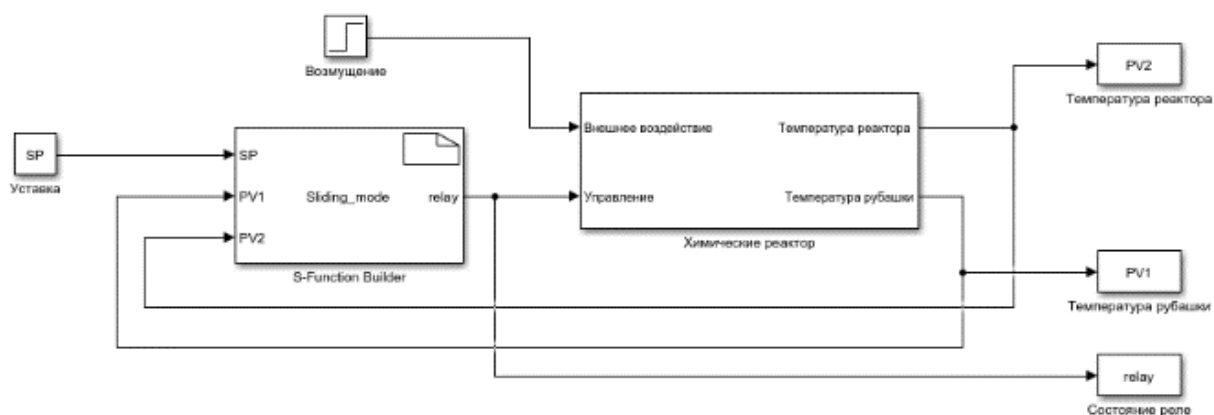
Возмущение

SP
Уставка

SP
PV1
PV2
Sliding_mode
relay
S-Function Builder

Внешнее воздействие
Управление
Температура реактора
Температура рубашки
Химические реактор

PV2
Температура реактора

PV1
Температура рубашки

relay
Состояние реле